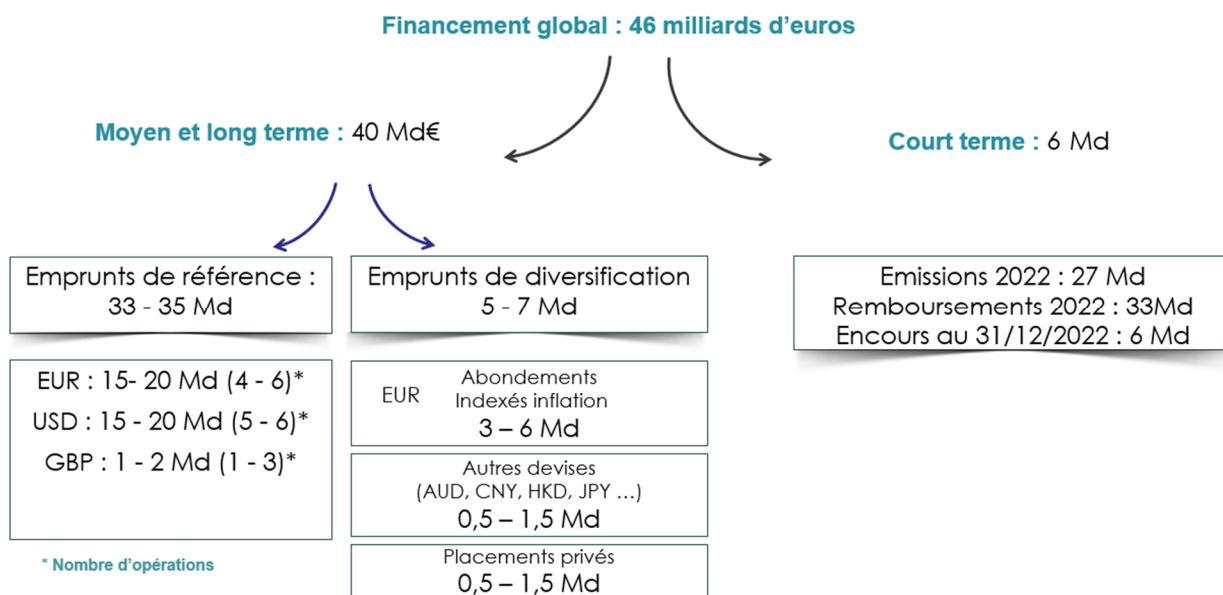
Financement global : 46 milliards d’euros

Moyen et long terme : 40 Md€

Court terme : 6 Md

Emprunts de référence : 33 - 35 Md

Emprunts de diversification 5 - 7 Md

Emissions 2022 : 27 Md
Remboursements 2022 : 33Md
Encours au 31/12/2022 : 6 Md

EUR : 15- 20 Md (4 - 6)*
USD : 15 - 20 Md (5 - 6)*
GBP : 1 - 2 Md (1 - 3)*

EUR Abondements Indexés inflation
3 – 6 Md

Autres devises (AUD, CNY, HKD, JPY …)
0,5 – 1,5 Md

Placements privés
0,5 – 1,5 Md

* Nombre d’opérations